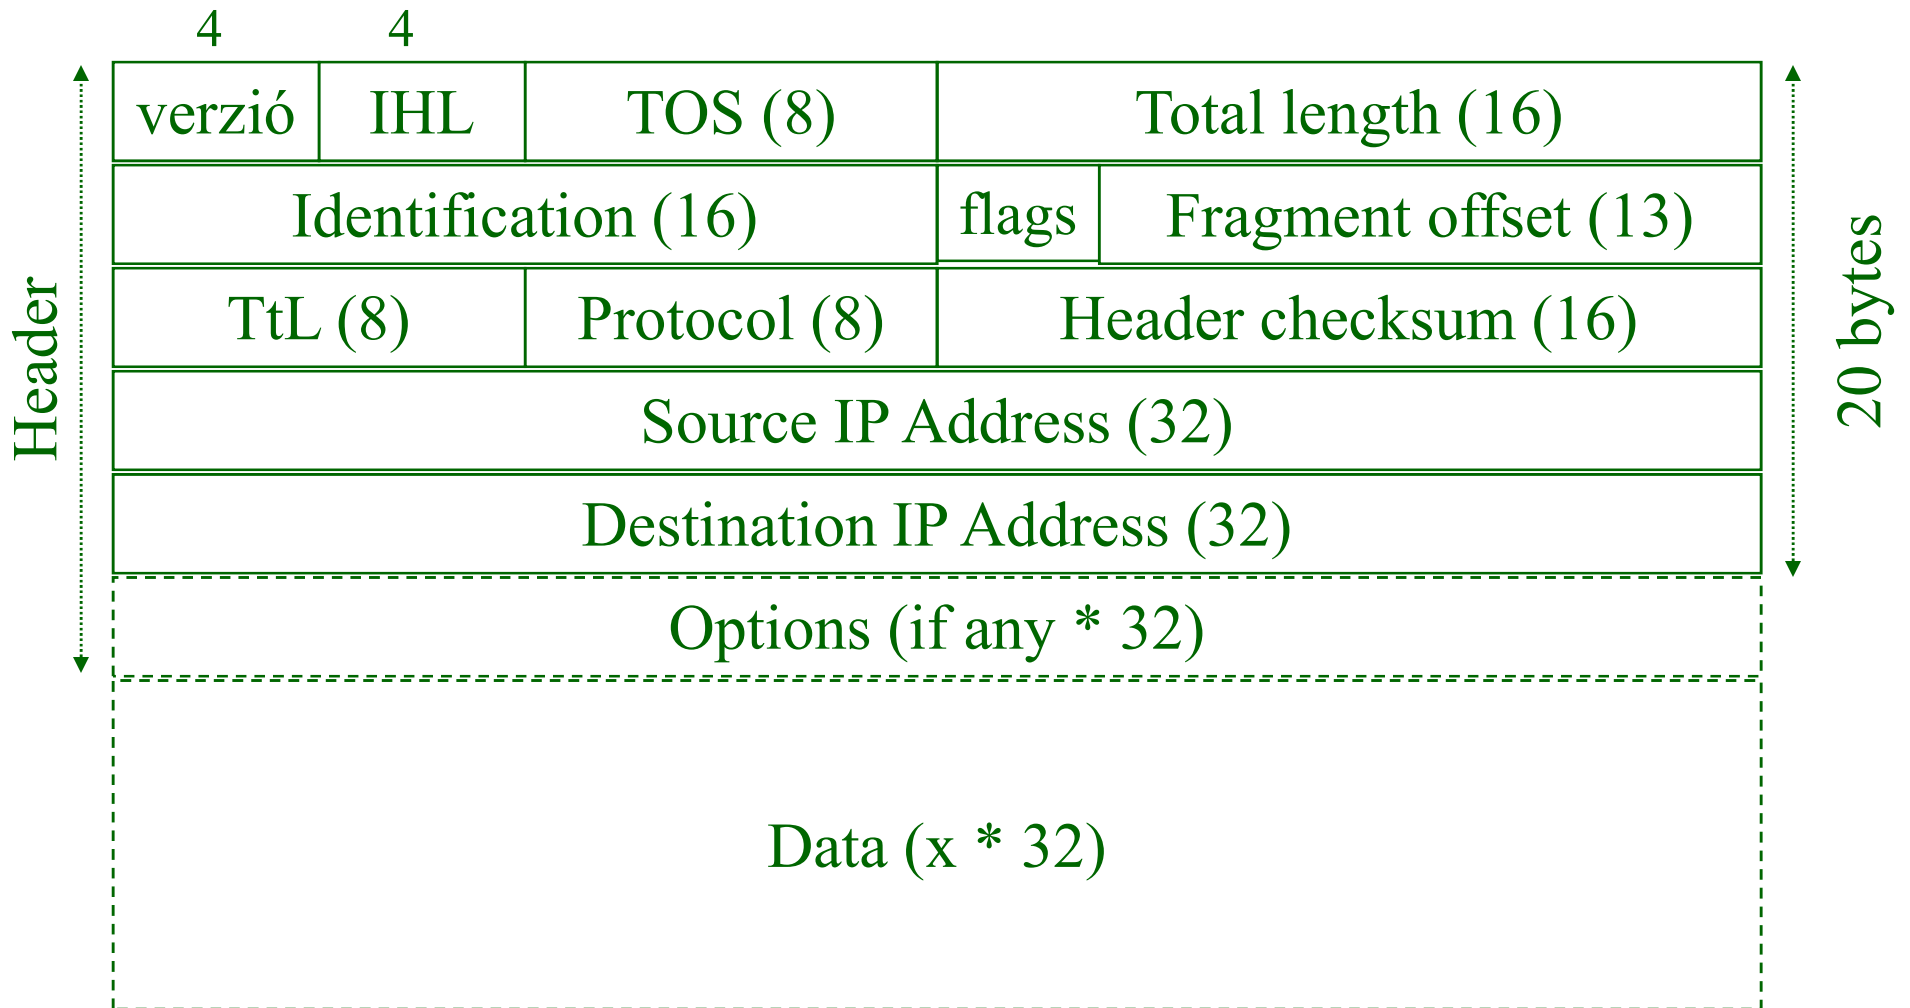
4 4

| verzió | IHL | TOS (8) | Total length (16) |
|---|---|---|---|
| Identification (16) | | flags | Fragment offset (13) |
| TtL (8) | Protocol (8) | Header checksum (16) | |
| Source IP Address (32) | | | |
| Destination IP Address (32) | | | |
| Options (if any * 32) | | | |
| Data (x * 32) | | | |

Header

20 bytes